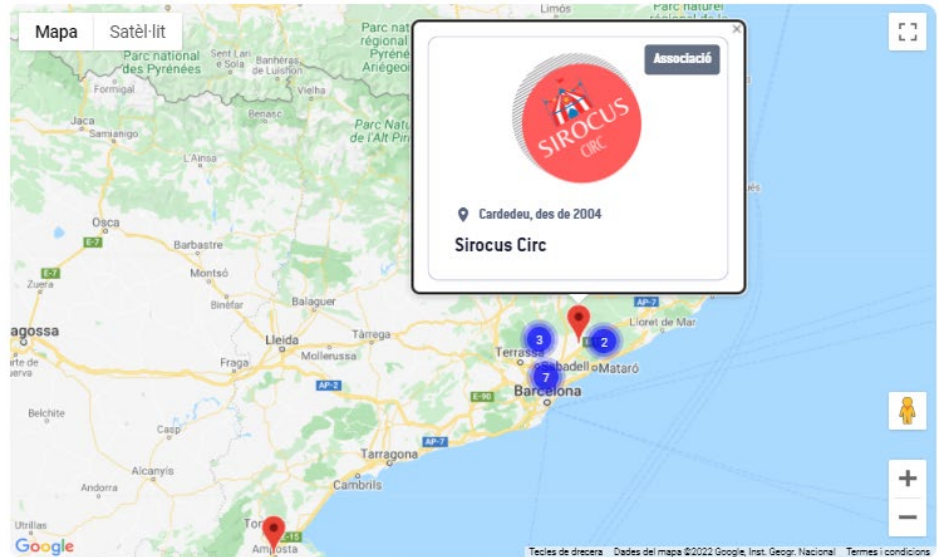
Mapa
Satèl·lit

Limós
Parc national des Pyrénées
Sent Lari e Sola
Banhèras de Luishon
Parc natural regional des Pyrénées Ariégeoises
Formigal
Vielha
Jaca
Sabiñánigo
Benasc
Parc Natural de l'Alt Pirineu
L'Ainsa
Osca
E-7
Barbastre
E-7
Montsó
Zuera
Binéfar
Balaguer
agossa
Lleida
Tàrrega
Fraga
Mollerussa
AP-2
Terrassa
Sabadell
Mataró
Barcelona
E-90
Lloret de Mar
AP-7
Belchite
Casp
AP-7
Tarragona
Alcanyís
Andorra
Cambrils
Utrillas
Tortosa
Amposta
E-15
Google

Associació
SIROCUS CIRC
Cardedeu, des de 2004
Sirocus Circ

3
2
7

+
−

Tecles de drecera
Dades del mapa ©2022 Google, Inst. Geogr. Nacional
Termes i condicions